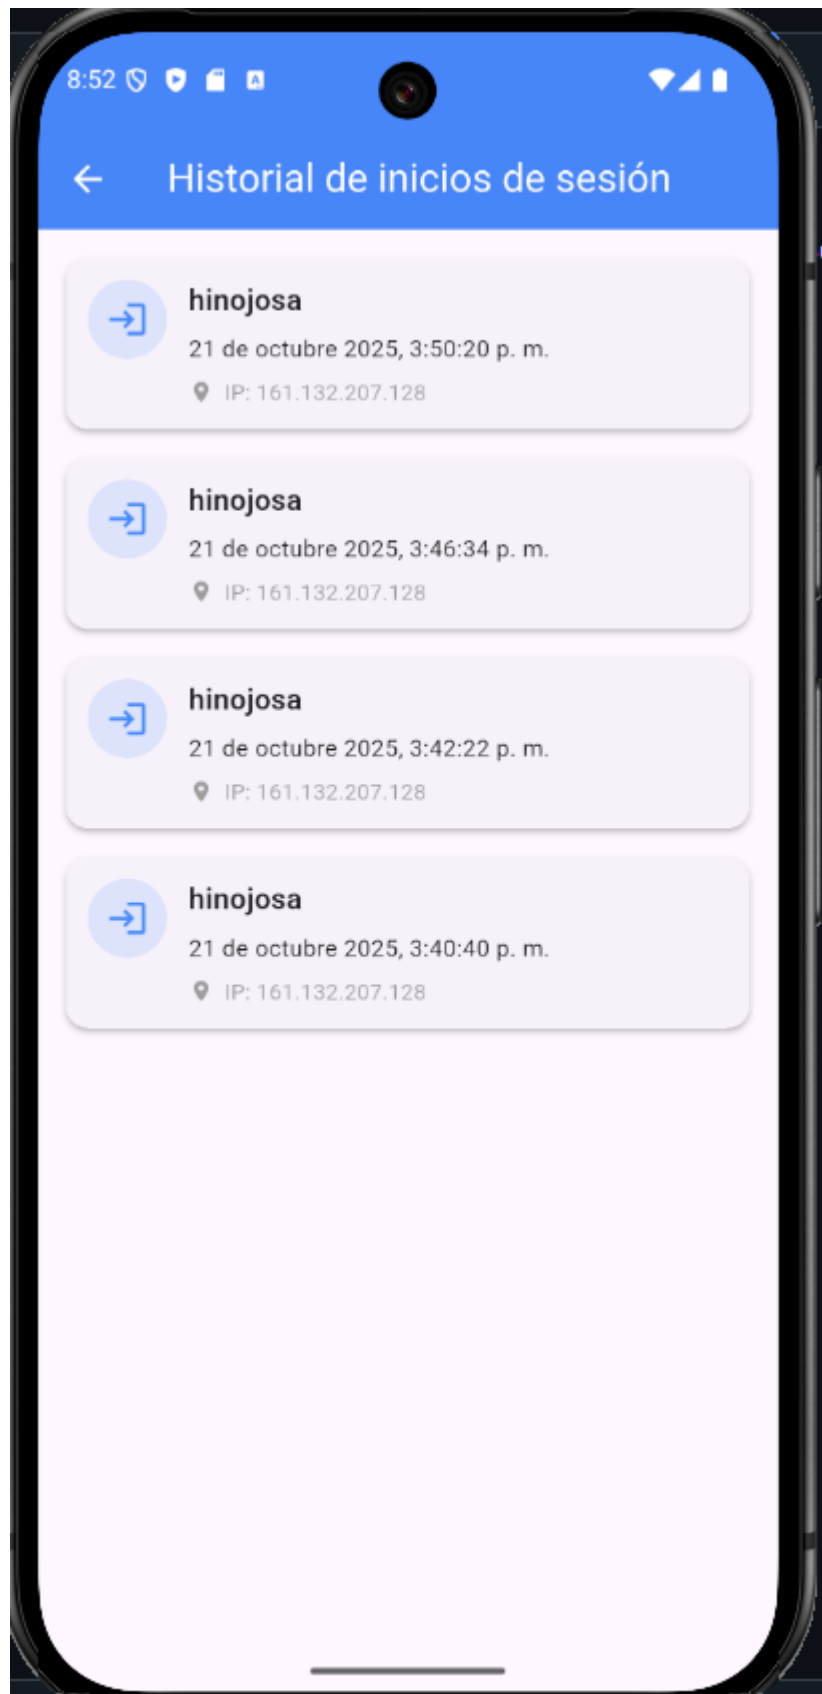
8:52

Historial de inicios de sesión

hinojosa
21 de octubre 2025, 3:50:20 p. m.
IP: 161.132.207.128

hinojosa
21 de octubre 2025, 3:46:34 p. m.
IP: 161.132.207.128

hinojosa
21 de octubre 2025, 3:42:22 p. m.
IP: 161.132.207.128

hinojosa
21 de octubre 2025, 3:40:40 p. m.
IP: 161.132.207.128